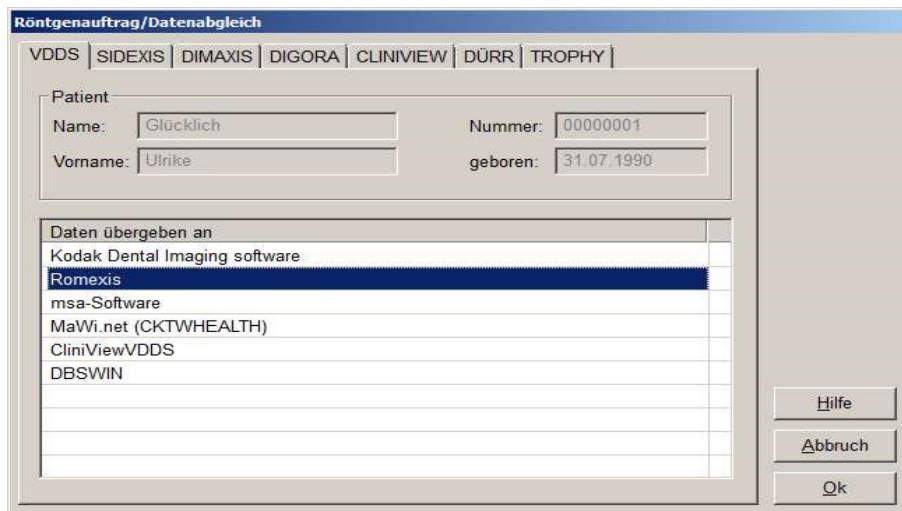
Röntgenauftrag/Datenabgleich

VDDS | SIDEXIS | DIMAXIS | DIGORA | CLINIVIEW | DÜRR | TROPHY

Patient
Name: Glücklich
Nummer: 00000001
Vorname: Ulrike
geboren: 31.07.1990

Daten übergeben an
Kodak Dental Imaging software
Romexis
msa-Software
MaWi.net (CKTWHEALTH)
CliniViewVDDS
DBSWIN

Hilfe
Abbruch
Ok